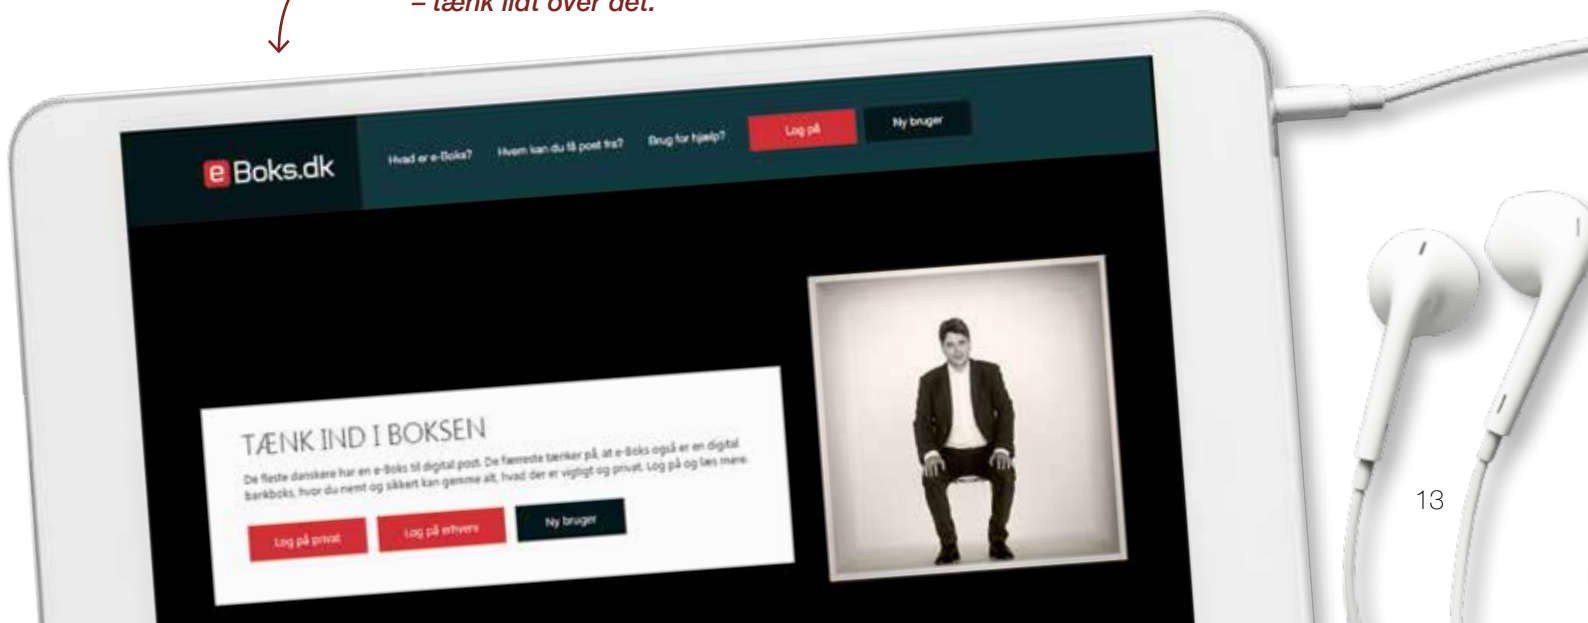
– tænk lidt over det.

e Boks.dk

Hvad er e-Boks?

Hvem kan du få post fra?

Brug for hjælp?

Log på

Ny bruger

TÆNK IND I BOKSEN

De fleste danskere har en e-Boks til digital post. De færreste tænker på, at e-Boks også er en digital bankboks, hvor du nemt og sikkert kan gemme alt, hvad der er vigtigt og privat. Log på og læs mere.

Log på privat

Log på erhverv

Ny bruger

13